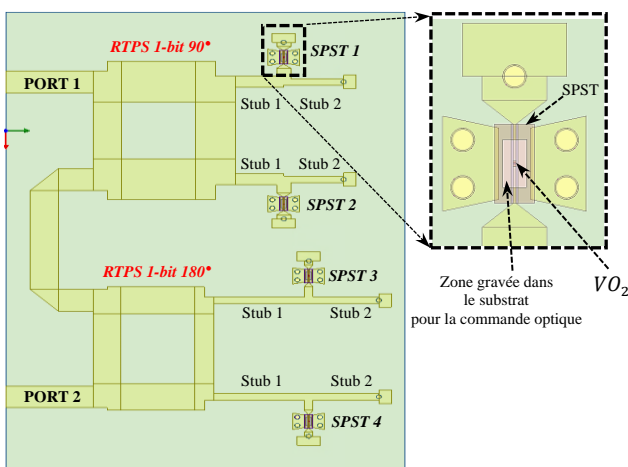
RTPS 1-bit 90°

SPST 1

PORT 1

Stub 1

Stub 2

Stub 1

Stub 2

SPST 2

RTPS 1-bit 180°

SPST 3

Stub 1

Stub 2

PORT 2

Stub 1

Stub 2

SPST 4

SPST

Zone gravée dans le substrat pour la commande optique

$VO_2$